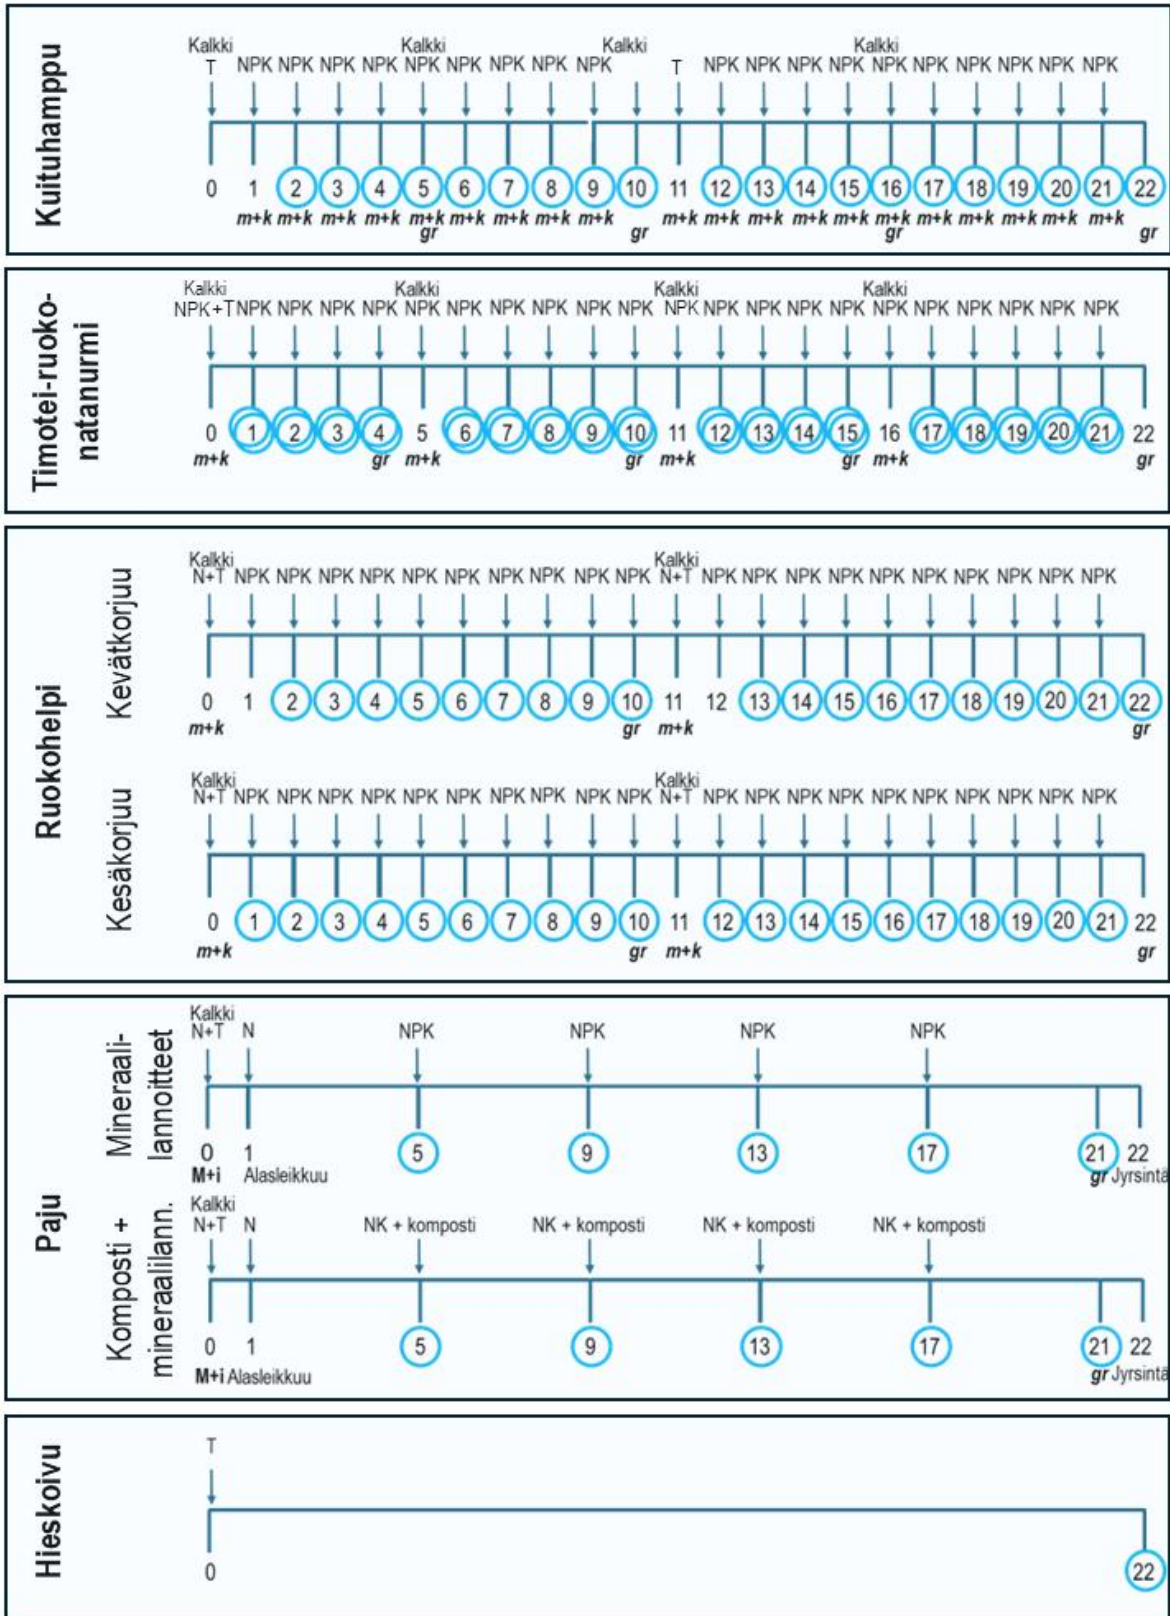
Kuituhamppu

Kalkki T NPK NPK NPK NPK Kalkki NPK NPK NPK NPK NPK Kalkki NPK T NPK NPK NPK NPK Kalkki NPK NPK NPK NPK NPK NPK

0 1 2 3 4 5 6 7 8 9 10 11 12 13 14 15 16 17 18 19 20 21 22

m+k m+k m+k m+k m+k gr m+k m+k m+k m+k gr m+k m+k m+k m+k m+k m+k gr m+k m+k m+k m+k m+k gr

Timotei-ruokonatanurmi

Kalkki NPK+T NPK NPK NPK NPK Kalkki NPK NPK NPK NPK NPK NPK Kalkki NPK NPK NPK NPK NPK Kalkki NPK NPK NPK NPK NPK NPK

0 1 2 3 4 5 6 7 8 9 10 11 12 13 14 15 16 17 18 19 20 21 22

m+k gr m+k gr m+k gr m+k gr

Ruokohelpi

Kevätkorjuu

Kalkki N+T NPK NPK NPK NPK NPK NPK NPK NPK NPK NPK Kalkki N+T NPK NPK NPK NPK NPK NPK NPK NPK NPK NPK

0 1 2 3 4 5 6 7 8 9 10 11 12 13 14 15 16 17 18 19 20 21 22

m+k gr m+k gr

Kesäkorjuu

Kalkki N+T NPK NPK NPK NPK NPK NPK NPK NPK NPK NPK Kalkki N+T NPK NPK NPK NPK NPK NPK NPK NPK NPK NPK

0 1 2 3 4 5 6 7 8 9 10 11 12 13 14 15 16 17 18 19 20 21 22

m+k gr m+k gr

Paju

Mineraalilannoitteet

Kalkki N+T N NPK NPK NPK NPK

0 1 5 9 13 17 21 22

M+i Alasleikkuu gr Jyrsintä

Komposti + mineraalilann.

Kalkki N+T N NK + komposti NK + komposti NK + komposti NK + komposti

0 1 5 9 13 17 21 22

M+i Alasleikkuu gr Jyrsintä

Hieskoivu

T

0 22